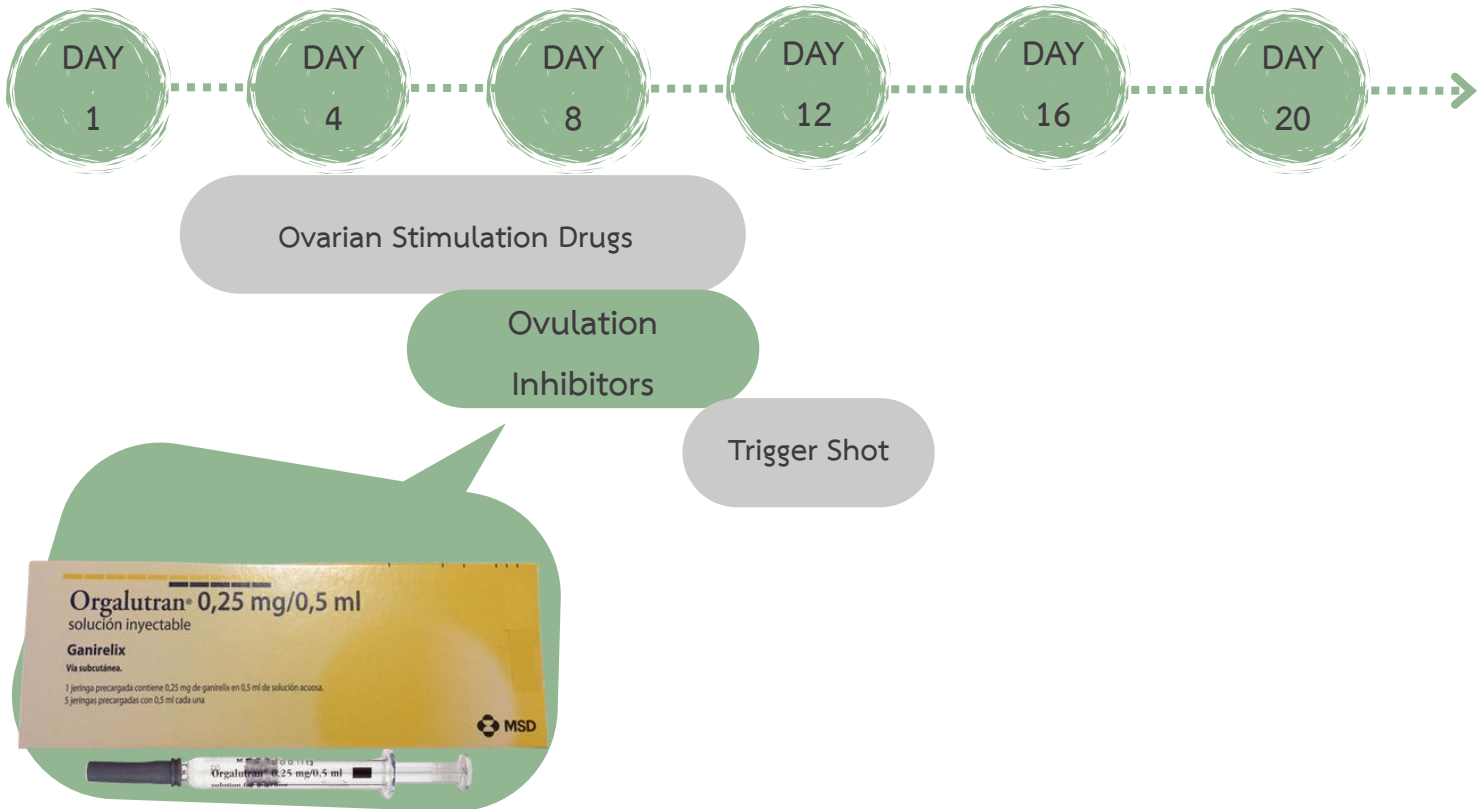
DAY 1

DAY 4

DAY 8

DAY 12

DAY 16

DAY 20

Ovarian Stimulation Drugs

Ovulation Inhibitors

Trigger Shot

Orgalutran® 0,25 mg/0,5 ml
solución inyectable

Ganirelix
Vía subcutánea.

1 jeringa precargada contiene 0,25 mg de ganirelix en 0,5 ml de solución acuosa.
5 jeringas precargadas con 0,5 ml cada una

MSD

Orgalutran® 0,25 mg/0,5 ml
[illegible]